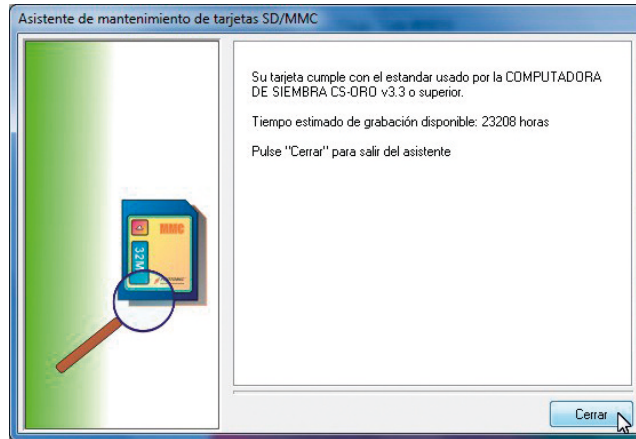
Asistente de mantenimiento de tarjetas SD/MMC

MMC

32M

Su tarjeta cumple con el estandar usado por la COMPUTADORA DE SIEMBRA CS-ORO v3.3 o superior.

Tiempo estimado de grabación disponible: 23208 horas

Pulse "Cerrar" para salir del asistente

Cerrar